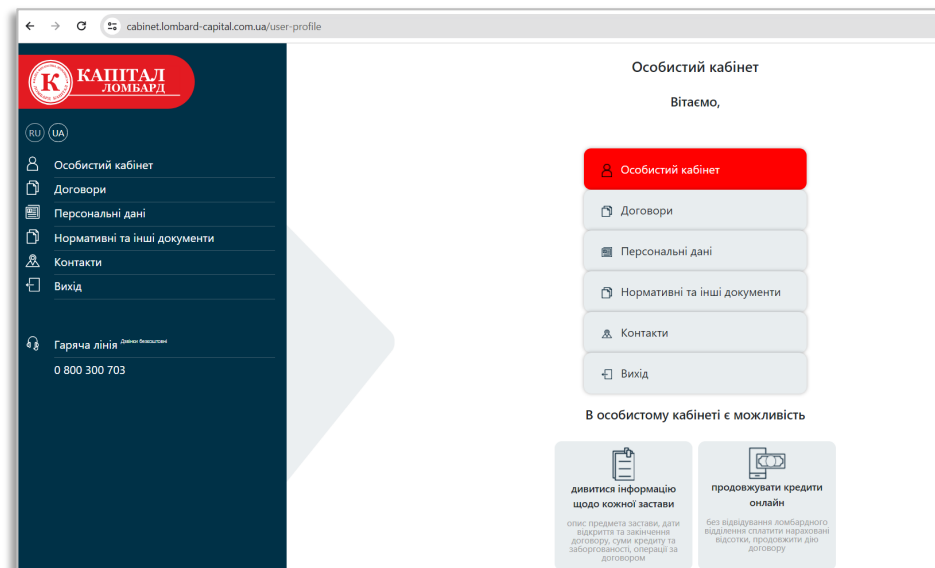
cabinet.lombard-capital.com.ua/user-profile

К КАПІТАЛ ЛОМБАРД

RU UA

Особистий кабінет
Договори
Персональні дані
Нормативні та інші документи
Контакти
Вихід

Гаряча лінія Дзвінки безкоштовні
0 800 300 703

Особистий кабінет

Вітаємо,

Особистий кабінет
Договори
Персональні дані
Нормативні та інші документи
Контакти
Вихід

В особистому кабінеті є можливість

дивитися інформацію щодо кожної застави
опис предмета застави, дати відкриття та закінчення договору, суми кредиту та заборгованості, операції за договором

продовжувати кредити онлайн
без відвідування ломбардного відділення сплатити нараховані відсотки, продовжити дію договору